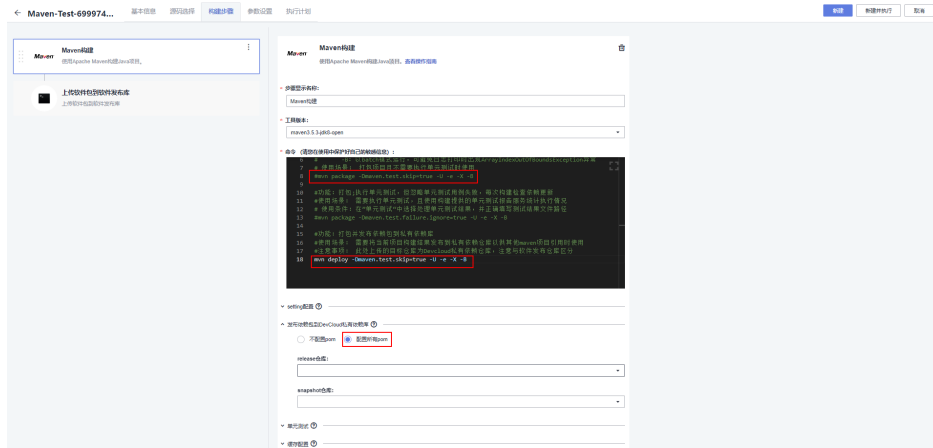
← Maven-Test-699974... 基本信息 源码选择 构建步骤 参数设置 执行计划

新建 新建并执行 取消

Maven构建
使用Apache Maven构建Java项目。

上传软件包到软件发布库
上传软件包到软件发布库

Maven Maven构建
使用Apache Maven构建Java项目。 查看操作指南

* 步骤显示名称:
Maven构建

* 工具版本:
maven3.5.3-jdk8-open

* 命令 (请勿在使用中保护好自己的敏感信息) :

6 # -B: 以batch模式运行, 可避免日志打印时出现ArrayIndexOutOfBoundsException异常
7 # 使用场景: 打包项目且不需要执行单元测试时使用
8 #mvn package -Dmaven.test.skip=true -U -e -X -B
9
10 #功能: 打包;执行单元测试, 但忽略单元测试用例失败, 每次构建检查依赖更新
11 #使用场景: 需要执行单元测试, 且使用构建提供的单元测试报告服务统计执行情况
12 # 使用条件: 在"单元测试"中选择处理单元测试结果, 并正确填写测试结果文件路径
13 #mvn package -Dmaven.test.failure.ignore=true -U -e -X -B
14
15 #功能: 打包并发布依赖包到私有依赖库
16 #使用场景: 需要将当前项目构建结果发布到私有依赖仓库以供其它maven项目引用时使用
17 #注意事项: 此处上传的目标仓库为devcloud私有依赖仓库, 注意与软件发布仓库区分
18 mvn deploy -Dmaven.test.skip=true -U -e -X -B

∨ setting配置 ⓘ

∧ 发布依赖包到DevCloud私有依赖库 ⓘ

不配置pom 配置所有pom

release仓库:

snapshot仓库:

∨ 单元测试 ⓘ

∨ 缓存配置 ⓘ